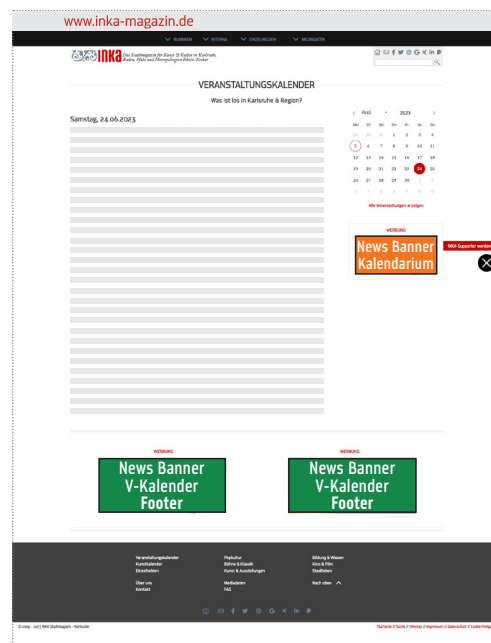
www.inka-magazin.de

RUBRIKEN INTERNA VERZEICHNISSE MICROSITES

INKA Das Stadtmagazin für Kunst & Kultur in Karlsruhe, Baden, Pfalz und Metropolregion Rhein-Neckar

VERANSTALTUNGSKALENDER

Was ist los in Karlsruhe & Region?

Samstag, 24.06.2023

| Mo | Di | Mi | Do | Fr | Sa | So |
|---|---|---|---|---|---|---|
| 29 | 30 | 31 | 1 | 2 | 3 | 4 |
| 5 | 6 | 7 | 8 | 9 | 10 | 11 |
| 12 | 13 | 14 | 15 | 16 | 17 | 18 |
| 19 | 20 | 21 | 22 | 23 | 24 | 25 |
| 26 | 27 | 28 | 29 | 30 | 1 | 2 |
| 3 | 4 | 5 | 6 | 7 | 8 | 9 |

Juni 2023

Alle Veranstaltungen anzeigen

WERBUNG

News Banner Kalendarium

INKA-Supporter werden

WERBUNG

News Banner V-Kalender Footer

WERBUNG

News Banner V-Kalender Footer

Veranstaltungskalender
Kunstkalender
Einzeltexten

Über uns
Kontakt

Popkultur
Bühne & Klassik
Kunst & Ausstellungen

Mediadaten
FAQ

Bildung & Wissen
Kino & Film
Stadtleben

Nach oben

© 2004 - 2023 INKA Stadtmagazin – Karlsruhe

Startseite // Suche // Sitemap // Impressum // Datenschutz // Cookie-Freigabe